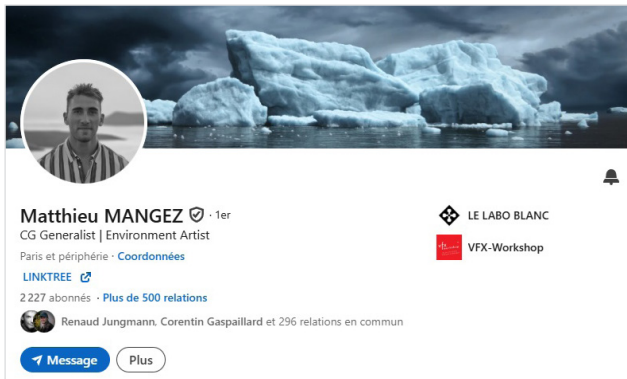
Matthieu MANGEZ · 1er

CG Generalist | Environment Artist

Paris et périphérie · Coordonnées

LINKTREE

2 227 abonnés · Plus de 500 relations

Renaud Jungmann, Corentin Gaspaillard et 296 relations en commun

Message

Plus

LE LABO BLANC

VFX-Workshop